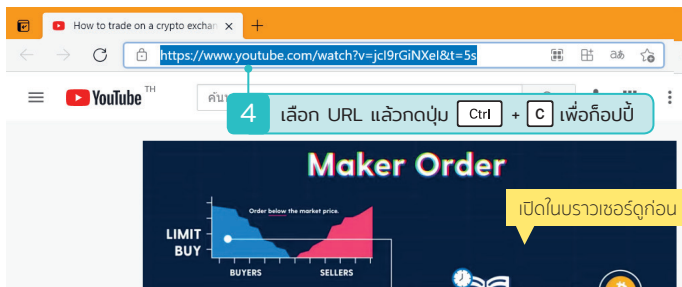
How to trade on a crypto exchan ×
+
https://www.youtube.com/watch?v=jcI9rGiNXeI&t=5s
YouTube TH
ค้นห
4 เลือก URL แล้วกดปุ่ม Ctrl + C เพื่อก็อปปี้
Maker Order
LIMIT BUY
Order below the market price.
BUYERS
SELLERS
เปิดในบราวเซอร์ดูก่อน